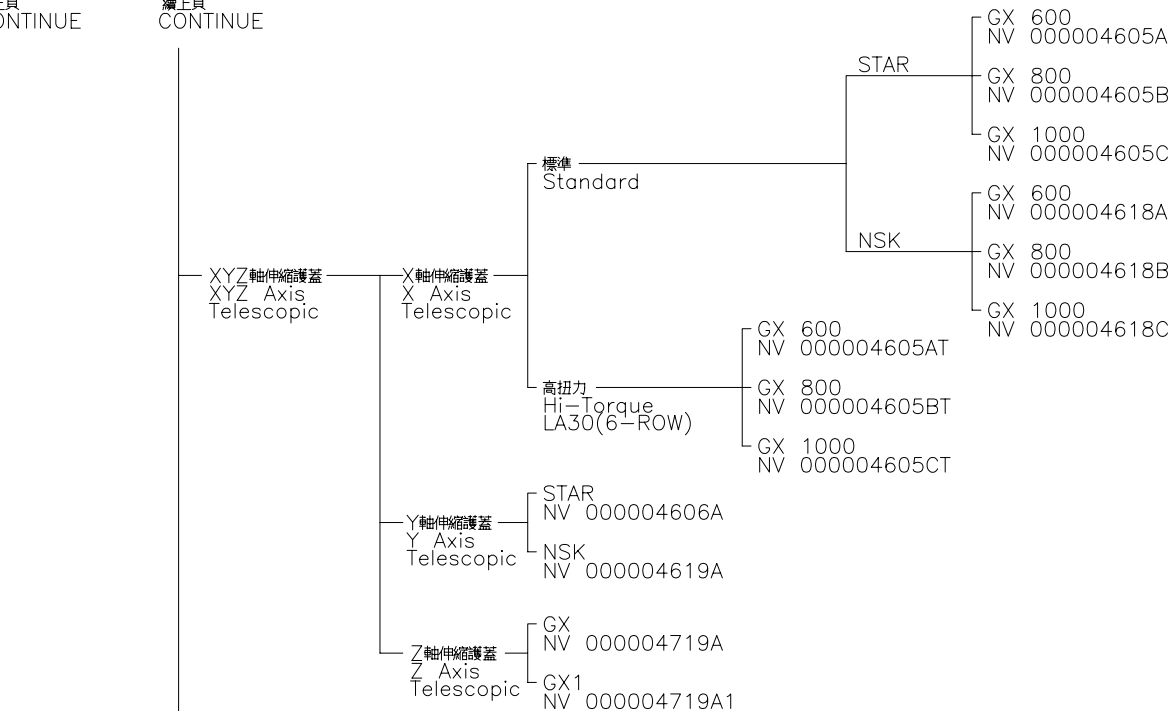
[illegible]上頁
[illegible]ONTINUE

續上頁
CONTINUE

XYZ軸伸縮護蓋
XYZ Axis
Telescopic

X軸伸縮護蓋
X Axis
Telescopic

標準
Standard

STAR

GX 600
NV 000004605A

GX 800
NV 000004605B

GX 1000
NV 000004605C

NSK

GX 600
NV 000004618A

GX 800
NV 000004618B

GX 1000
NV 000004618C

高扭力
Hi-Torque
LA30(6-ROW)

GX 600
NV 000004605AT

GX 800
NV 000004605BT

GX 1000
NV 000004605CT

Y軸伸縮護蓋
Y Axis
Telescopic

STAR
NV 000004606A

NSK
NV 000004619A

Z軸伸縮護蓋
Z Axis
Telescopic

GX
NV 000004719A

GX1
NV 000004719A1